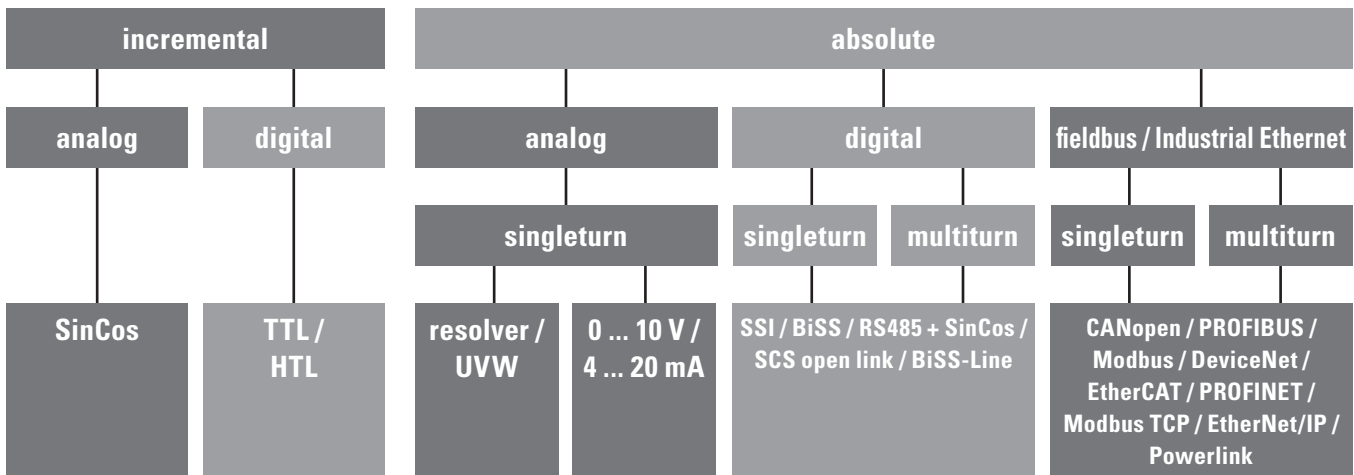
incremental

absolute

analog

digital

analog

digital

fieldbus / Industrial Ethernet

singleturn

singleturn

multiturn

singleturn

multiturn

SinCos

TTL / HTL

resolver / UVW

0 ... 10 V / 4 ... 20 mA

SSI / BiSS / RS485 + SinCos / SCS open link / BiSS-Line

CANopen / PROFIBUS / Modbus / DeviceNet / EtherCAT / PROFINET / Modbus TCP / EtherNet/IP / Powerlink